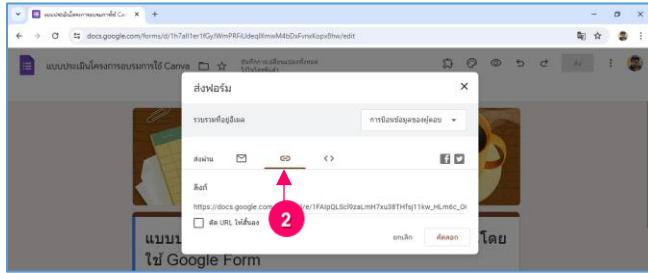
แบบประเมินโครงการอบรมการใช้ Canv ×

docs.google.com/forms/d/1h7al1er1fGyIWmPRFiUdeqIIlmwM4bDsFvnxKopx8hw/edit

แบบประเมินโครงการอบรมการใช้ Canva

ส่ง

ส่งฟอร์ม

รวบรวมที่อยู่อีเมล

การป้อนข้อมูลของผู้ตอบ

ส่งผ่าน

ลิงก์

https://docs.google.com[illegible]/e/1FAIpQLScl9zsLmH7xu38THfsj11kw_HLm6c_0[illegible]

ตัด URL ให้สั้นลง

ยกเลิก

คัดลอก

2

แบบ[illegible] โดย

ใช้ Google Form